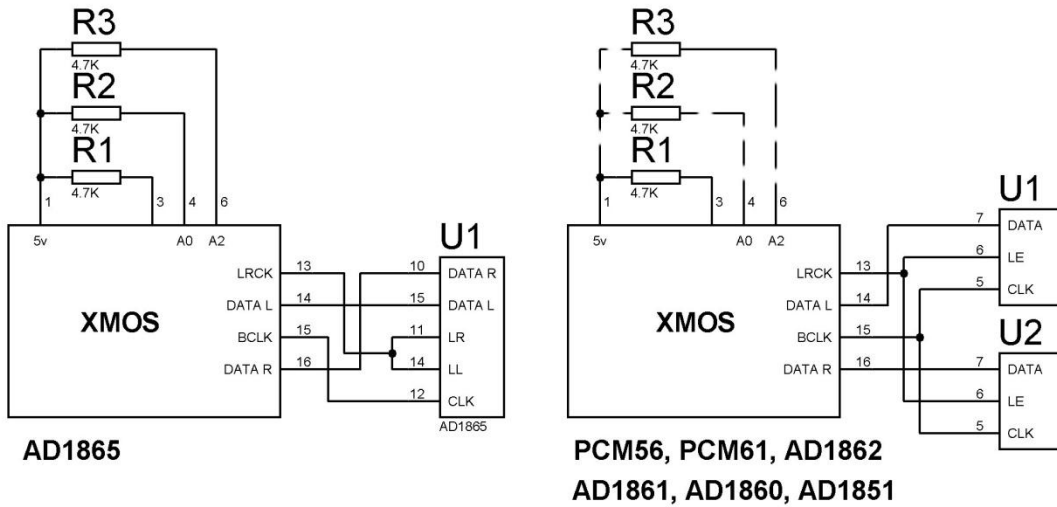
R3
4.7K
R2
4.7K
R1
4.7K
1
3
4
6
5v
A0
A2
XMOS
LRCK
DATA L
BCLK
DATA R
13
14
15
16
U1
10
15
11
14
12
DATA R
DATA L
LR
LL
CLK
AD1865
AD1865

R3
4.7K
R2
4.7K
R1
4.7K
1
3
4
6
5v
A0
A2
XMOS
LRCK
DATA L
BCLK
DATA R
13
14
15
16
U1
7
DATA
6
LE
5
CLK
U2
7
DATA
6
LE
5
CLK
PCM56, PCM61, AD1862
AD1861, AD1860, AD1851